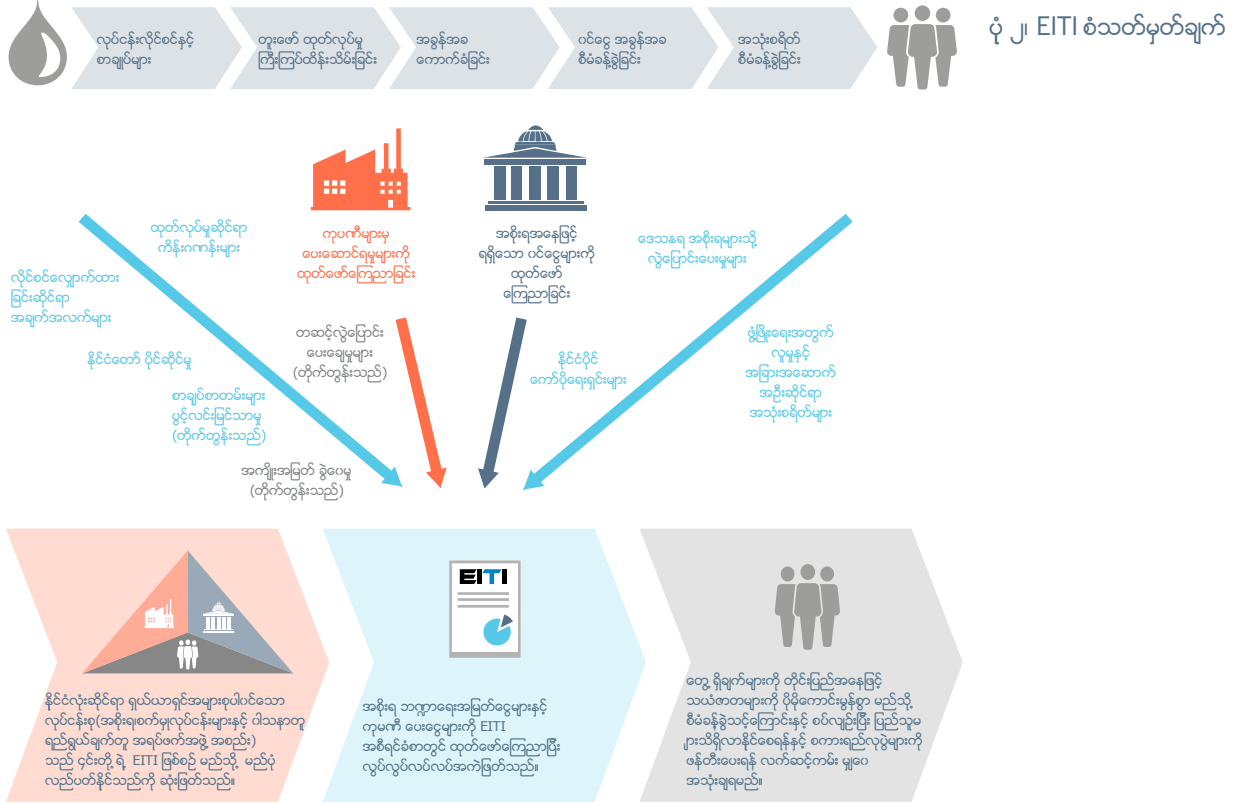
လုပ်ငန်းလိုင်စင်နှင့် စာချုပ်များ

တူးဖော် ထုတ်လုပ်မှု ကြီးကြပ်ထိန်းသိမ်းခြင်း

အခွန်အခ ကောက်ခံခြင်း

ဝင်ငွေ အခွန်အခ စီမံခန့်ခွဲခြင်း

အသုံးစရိတ် စီမံခန့်ခွဲခြင်း

ပုံ ၂။ EITI စံသတ်မှတ်ချက်

ထုတ်လုပ်မှုဆိုင်ရာ ကိန်းဂဏန်းများ

လိုင်စင်လျှောက်ထား ခြင်းဆိုင်ရာ အချက်အလက်များ

နိုင်ငံတော် ပိုင်ဆိုင်မှု

စာချုပ်စာတမ်းများ ပွင့်လင်းမြင်သာမှု (တိုက်တွန်းသည်)

အကျိုးအမြတ် ခွဲဝေမှု (တိုက်တွန်းသည်)

ကုမ္ပဏီများမှ ပေးဆောင်ရမှုများကို ထုတ်ဖော်ကြေညာခြင်း

တဆင့်လွှဲပြောင်း ပေးချေမှုများ (တိုက်တွန်းသည်)

အစိုးရအနေဖြင့် ရရှိသော ဝင်ငွေများကို ထုတ်ဖော် ကြေညာခြင်း

နိုင်ငံပိုင် ကော်ပိုရေးရှင်းများ

ဒေသန္တရ အစိုးရများသို့ လွှဲပြောင်းပေးမှုများ

ဖွံ့ဖြိုးရေးအတွက် လူမှုနှင့် အခြားအဆောက် အဦးဆိုင်ရာ အသုံးစရိတ်များ

EITI

နိုင်ငံလုံးဆိုင်ရာ ရှယ်ယာရှင်အများစုပါဝင်သော လုပ်ငန်းစု(အစိုးရ၊စက်မှုလုပ်ငန်းများနှင့် ဝါသနာတူ ရည်ရွယ်ချက်တူ အရပ်ဖက်အဖွဲ့ အစည်း) သည် ၎င်းတို့ ရဲ့ EITI ဖြစ်စဉ် မည်သို့ မည်ပုံ လည်ပတ်နိုင်သည်ကို ဆုံးဖြတ်သည်။

အစိုးရ ဘဏ္ဍာရေးအမြတ်ငွေများနှင့် ကုမ္ပဏီ ပေးငွေများကို EITI အစီရင်ခံစာတွင် ထုတ်ဖော်ကြေညာပြီး လွတ်လွတ်လပ်လပ်အကဲဖြတ်သည်။

တွေ့ ရှိချက်များကို တိုင်းပြည်အနေဖြင့် သယံဇာတများကို ပိုမိုကောင်းမွန်စွာ မည်သို့ စီမံခန့်ခွဲသင့်ကြောင်းနှင့် စပ်လျဉ်းပြီး ပြည်သူမ ျားသိရှိလာနိုင်စေရန်နှင့် စကားရည်လုပွဲများကို ဖန်တီးပေးရန် လက်ဆင့်ကမ်း မျှဝေ အသုံးချရမည်။